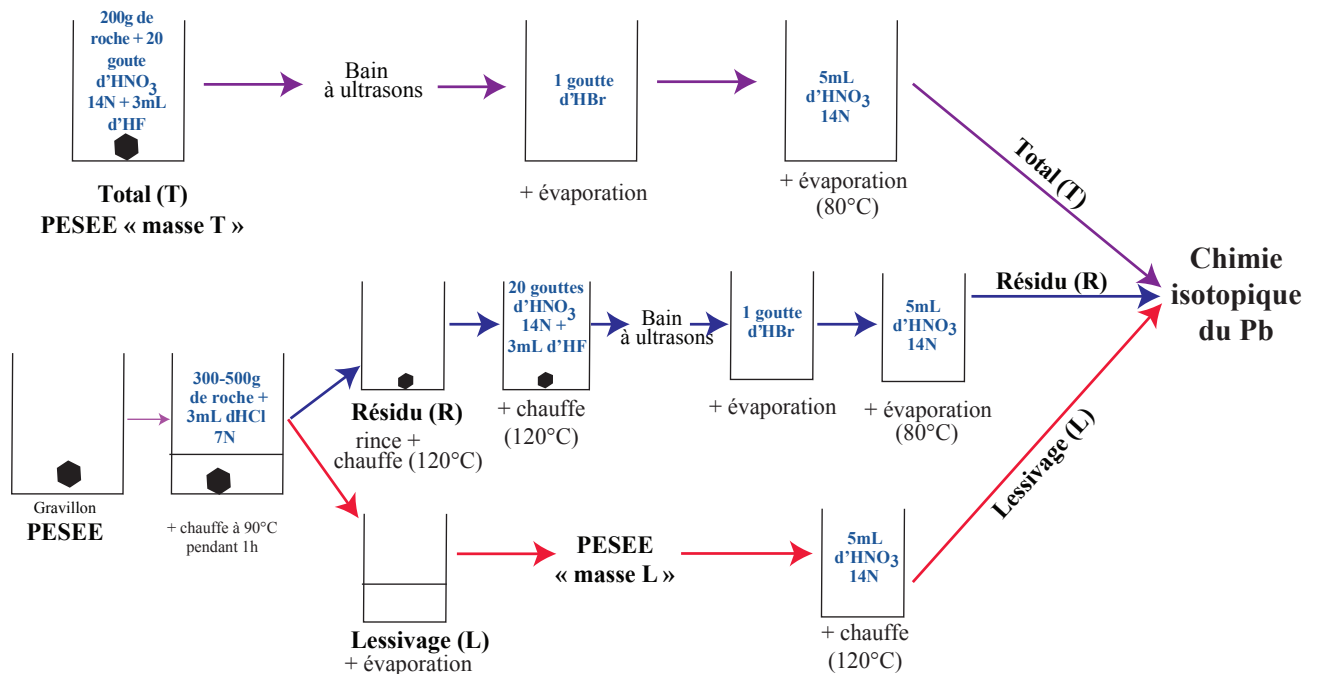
200g de roche + 20 goute d'$HNO_3$ 14N + 3mL d'HF

Total (T)
PESEE « masse T »

Bain à ultrasons

1 goutte d'HBr

+ évaporation

5mL d'$HNO_3$ 14N

+ évaporation (80°C)

Total (T)

Chimie isotopique du Pb

Gravillon
PESEE

300-500g de roche + 3mL dHCl 7N

+ chauffe à 90°C pendant 1h

Résidu (R)
rince + chauffe (120°C)

20 gouttes d'$HNO_3$ 14N + 3mL d'HF

+ chauffe (120°C)

Bain à ultrasons

1 goutte d'HBr

+ évaporation

5mL d'$HNO_3$ 14N

+ évaporation (80°C)

Résidu (R)

Lessivage (L)
+ évaporation

PESEE « masse L »

5mL d'$HNO_3$ 14N

+ chauffe (120°C)

Lessivage (L)